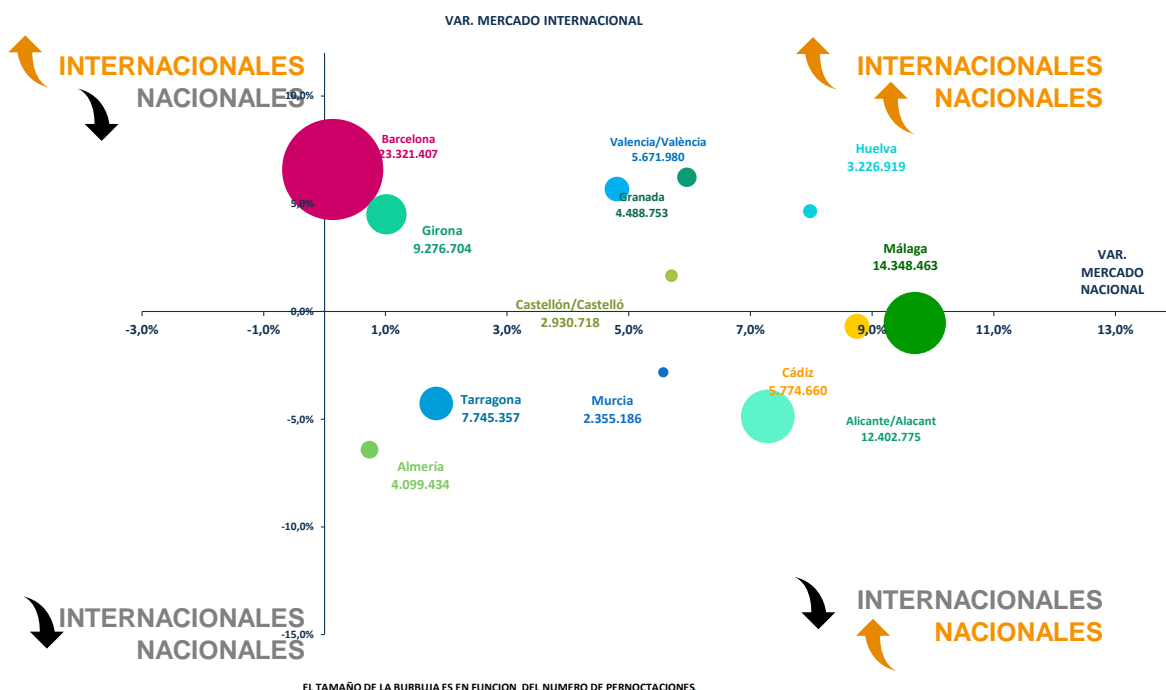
VAR. MERCADO INTERNACIONAL

INTERNACIONALES
NACIONALES

INTERNACIONALES
NACIONALES

10,0%

5,0%

0,0%

-5,0%

-10,0%

-15,0%

-3,0%
-1,0%
1,0%
3,0%
5,0%
7,0%
9,0%
11,0%
13,0%

Barcelona
23.321.407

Girona
9.276.704

Valencia/València
5.671.980

Granada
4.488.753

Huelva
3.226.919

Málaga
14.348.463

VAR. MERCADO NACIONAL

Castellón/Castelló
2.930.718

Cádiz
5.774.660

Tarragona
7.745.357

Murcia
2.355.186

Alicante/Alacant
12.402.775

Almería
4.099.434

INTERNACIONALES
NACIONALES

INTERNACIONALES
NACIONALES

EL TAMAÑO DE LA BURBUJA ES EN FUNCION DEL NUMERO DE PERNOCTACIONES